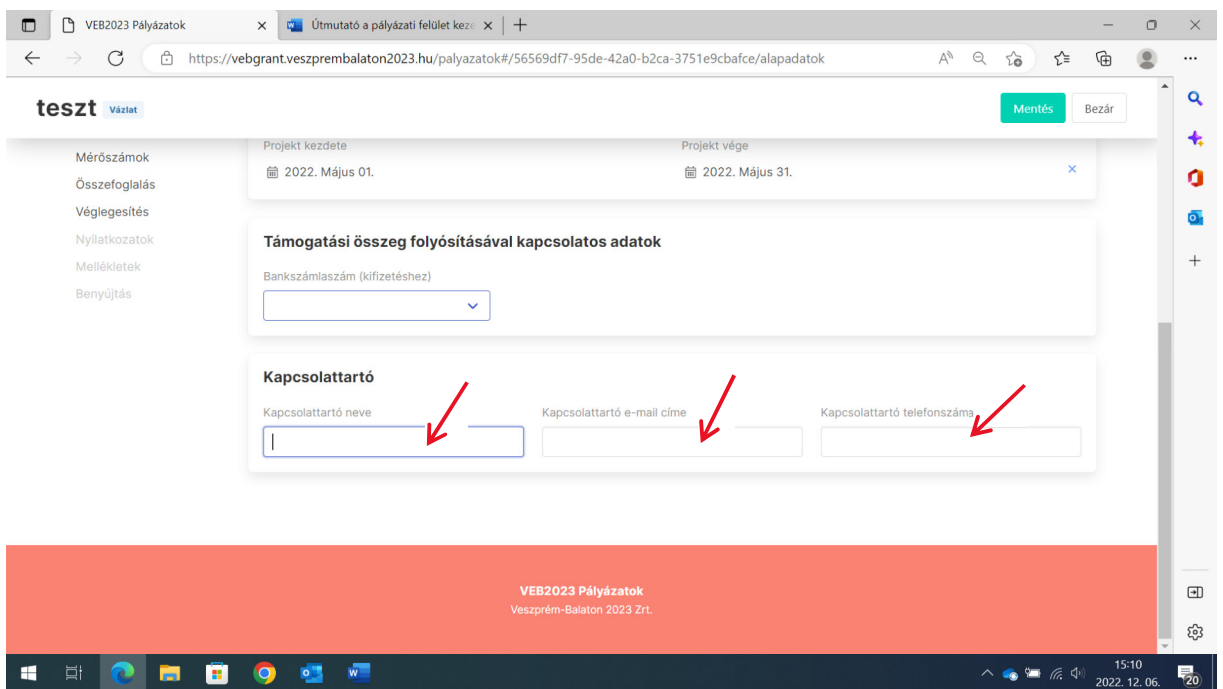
VEB2023 Pályázatok ×
Útmutató a pályázati felület keze ×
+

https://vebgrant.veszprembalaton2023.hu/palyazatok#/56569df7-95de-42a0-b2ca-3751e9cbafce/alapadatok

teszt Vázlat

Mentés Bezár

Mérőszámok
Összefoglalás
Véglegesítés
Nyilatkozatok
Mellékletek
Benyújtás

Projekt kezdete
2022. Május 01.

Projekt vége
2022. Május 31.

×

Támogatási összeg folyósításával kapcsolatos adatok

Bankszámlaszám (kifizetéshez)

Kapcsolattartó

Kapcsolattartó neve

Kapcsolattartó e-mail címe

Kapcsolattartó telefonszáma

VEB2023 Pályázatok
Veszprém-Balaton 2023 Zrt.

15:10
2022. 12. 06.
20